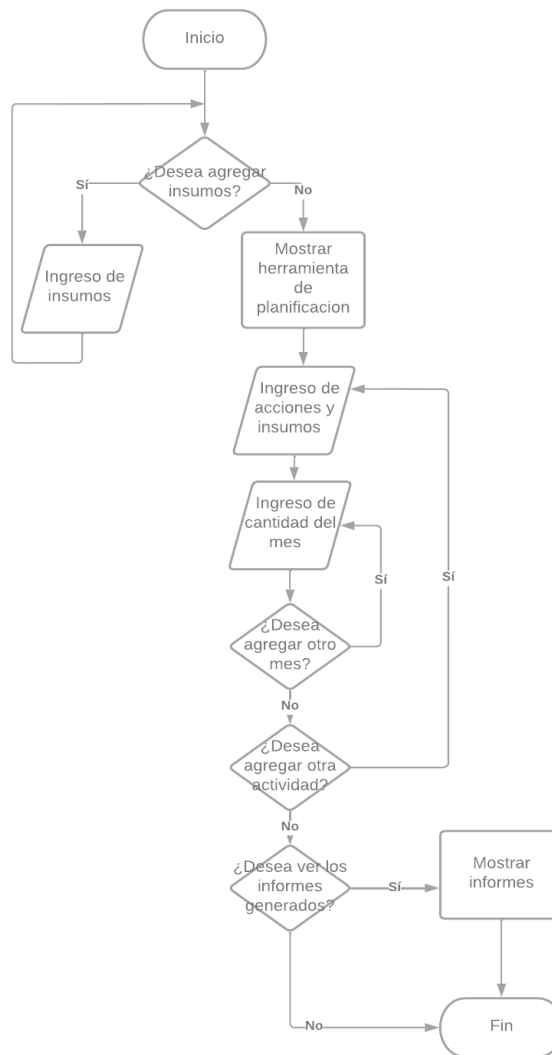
Inicio

¿Desea agregar insumos?

Sí

No

Ingreso de insumos

Mostrar herramienta de planificacion

Ingreso de acciones y insumos

Ingreso de cantidad del mes

Sí

Sí

¿Desea agregar otro mes?

No

¿Desea agregar otra actividad?

No

¿Desea ver los informes generados?

Sí

Mostrar informes

No

Fin